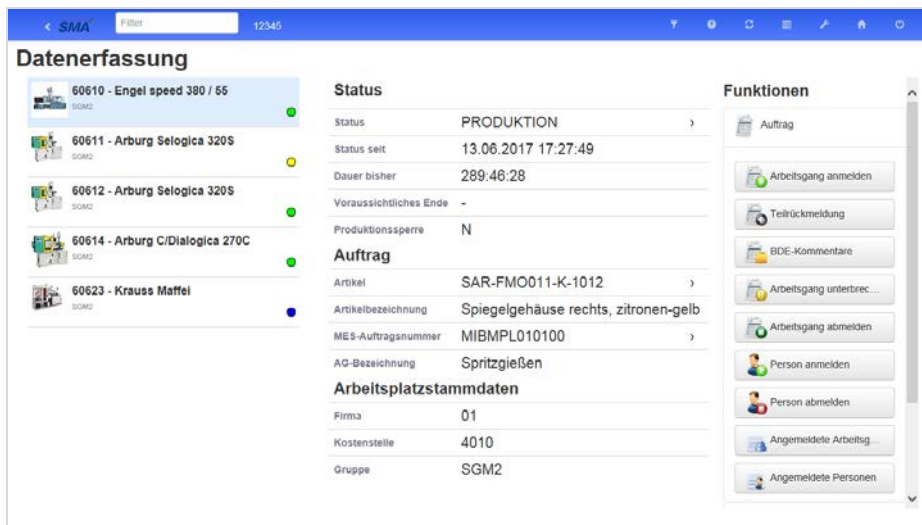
< SMA Filter 12345

Datenerfassung

60610 - Engel speed 380 / 55
SGM2

60611 - Arburg Selogica 320S
SGM2

60612 - Arburg Selogica 320S
SGM2

60614 - Arburg C/Dialogica 270C
SGM2

60623 - Krauss Maffei
SGM2

Status

| | |
|---|---|
| Status | PRODUKTION › |
| Status seit | 13.06.2017 17:27:49 |
| Dauer bisher | 289:46:28 |
| Voraussichtliches Ende | - |
| Produktionssperre | N |

Auftrag

| | |
|---|---|
| Artikel | SAR-FMO011-K-1012 › |
| Artikelbezeichnung | Spiegelgehäuse rechts, zitronen-gelb |
| MES-Auftragsnummer | MIBMPL010100 › |
| AG-Bezeichnung | Spritzgießen |

Arbeitsplatzstammdaten

| | |
|---|---|
| Firma | 01 |
| Kostenstelle | 4010 |
| Gruppe | SGM2 |

Funktionen

Auftrag

Arbeitsgang anmelden
Teilrückmeldung
BDE-Kommentare
Arbeitsgang unterbrec...
Arbeitsgang abmelden
Person anmelden
Person abmelden
Angemeldete Arbeitsg...
Angemeldete Personen